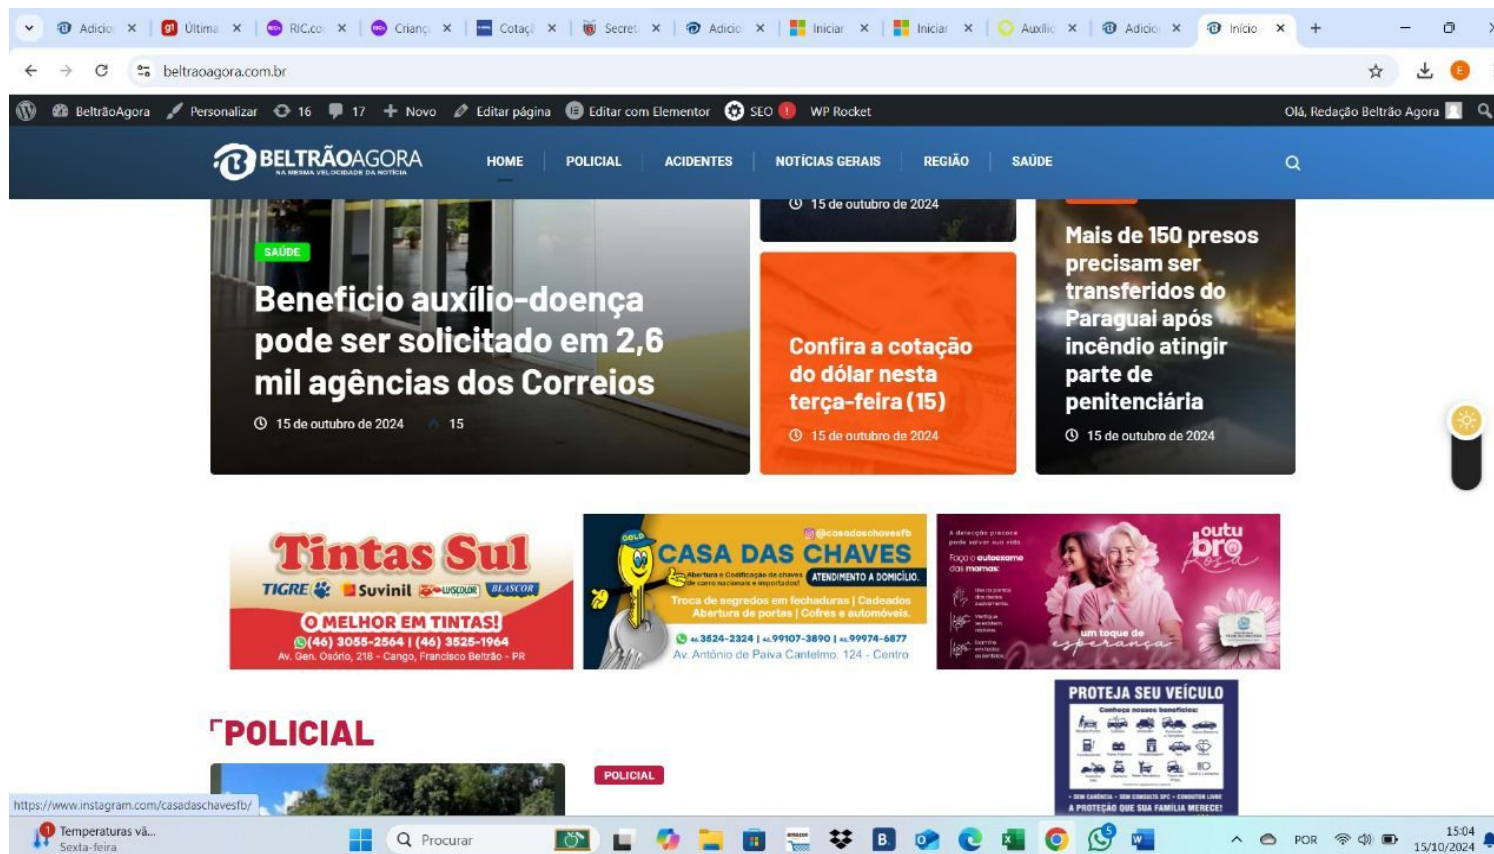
Adicio × Última × RIC.co × Crianç × Cotaçã × Secret × Adicio × Iniciar × Iniciar × Auxílio × Adicio × Início × +

beltraoagora.com.br

BeltrãoAgora Personalizar 16 17 Novo Editar página Editar com Elementor SEO WP Rocket Olá, Redação Beltrão Agora

BELTRÃOAGORA NA MESMA VELOCIDADE DA NOTÍCIA

HOME POLICIAL ACIDENTES NOTÍCIAS GERAIS REGIÃO SAÚDE

SAÚDE

Benefício auxílio-doença pode ser solicitado em 2,6 mil agências dos Correios

15 de outubro de 2024 15

15 de outubro de 2024

Confira a cotação do dólar nesta terça-feira (15)

15 de outubro de 2024

Mais de 150 presos precisam ser transferidos do Paraguai após incêndio atingir parte de penitenciária

15 de outubro de 2024

Tintas Sul
TIGRE Suvinil Lukscolor BLASCOR
O MELHOR EM TINTAS!
(46) 3055-2564 | (46) 3525-1964
Av. Gen. Osório, 218 - Cango, Francisco Beltrão - PR

@casadaschavesfb
CASA DAS CHAVES
Abertura e Codificação de chaves de carro nacionais e importados!
ATENDIMENTO A DOMICÍLIO.
Troca de segredos em fechaduras | Cadeados Abertura de portas | Cofres e automóveis.
3524-2324 | 99107-3890 | 99974-6877
Av. Antônio de Paiva Cantelmo, 124 - Centro

outubro Rosa
um toque de esperança

PROTEJA SEU VEÍCULO
Conheça nossos benefícios:
A PROTEÇÃO QUE SUA FAMÍLIA MERECE!

POLICIAL

POLICIAL

https://www.instagram.com/casadaschavesfb/

Temperaturas vã... Sexta-feira

Procurar

POR 15:04 15/10/2024